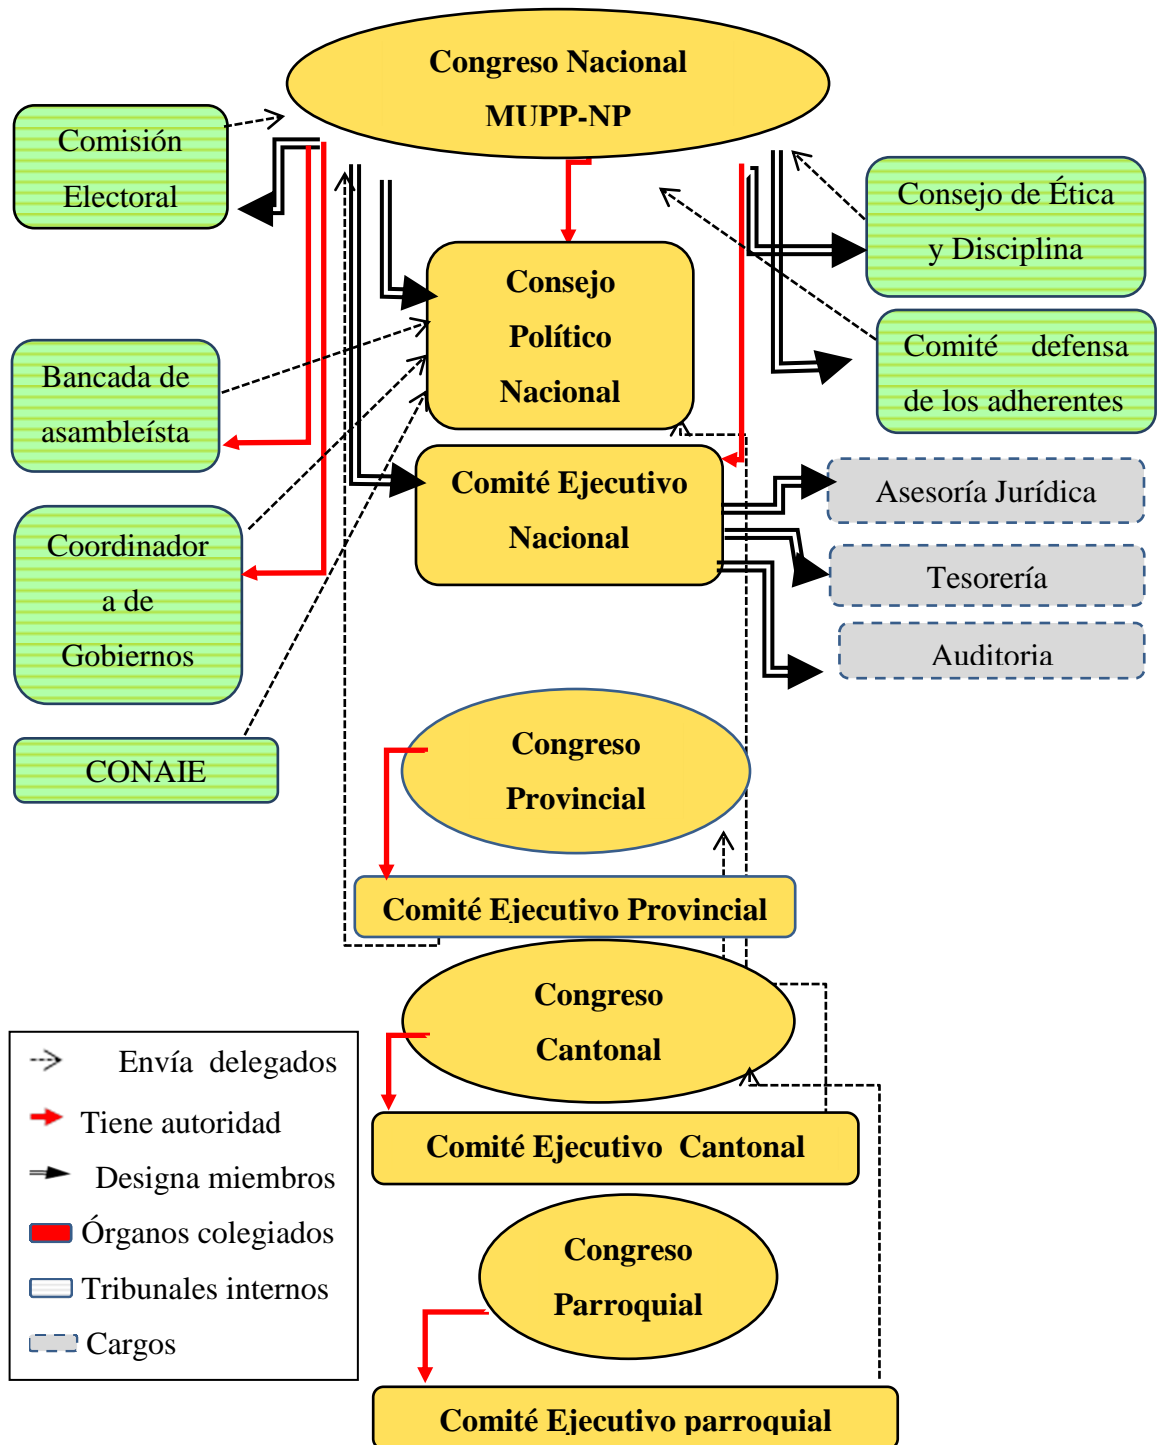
Congreso Nacional MUPP-NP

Comisión Electoral

Consejo de Ética y Disciplina

Consejo Político Nacional

Comité defensa de los adherentes

Bancada de asambleísta

Comité Ejecutivo Nacional

Asesoría Jurídica

Coordinador a de Gobiernos

Tesorería

Auditoria

CONAIE

Congreso Provincial

Comité Ejecutivo Provincial

Congreso Cantonal

Comité Ejecutivo Cantonal

Congreso Parroquial

Comité Ejecutivo parroquial

Envía delegados
Tiene autoridad
Designa miembros
Órganos colegiados
Tribunales internos
Cargos